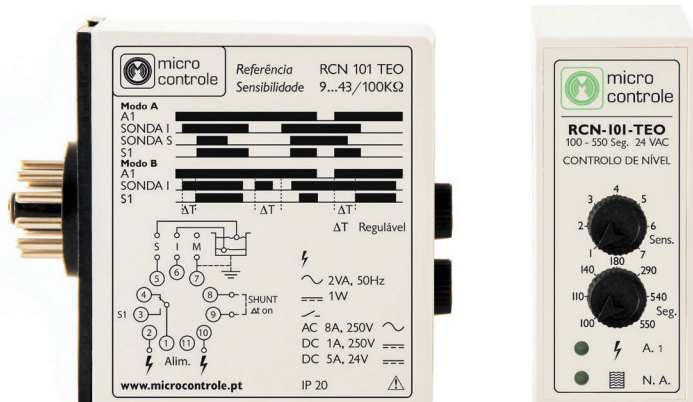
micro controle

Referência RCN 101 TEO
Sensibilidade 9...43/100KΩ

Modo A
A1
SONDA I
SONDA S
S1
Modo B
A1
SONDA I
S1
ΔT ΔT ΔT
ΔT Regulável

S I M
5 6 7
4 8 SHUNT
S1 3 9 Δt on
2 1 11 10
Alim.

2VA, 50Hz
1W
AC 8A, 250V
DC 1A, 250V
DC 5A, 24V

www.microcontrole.pt
IP 20

micro controle
RCN-101-TEO
100 - 550 Seg. 24 VAC
CONTROLO DE NÍVEL

3 4 5
2 6
1 180 7
Sens.
140 290
110 540
100 550
Seg.

A. 1
N. A.